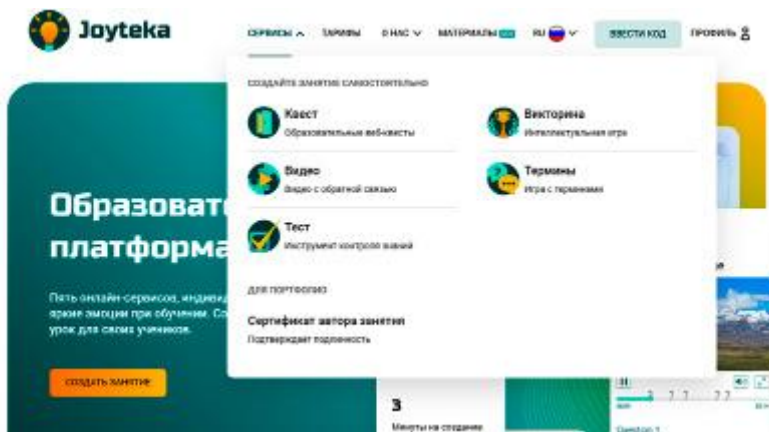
Joyteka

СЕРВИСЫ ТАРИФЫ О НАС МАТЕРИАЛЫ RU ВВЕСТИ КОД ПРОФИЛЬ

СОЗДАЙТЕ ЗАНЯТИЕ САМОСТОЯТЕЛЬНО

Квест
Образовательные вебквесты

Викторина
Интеллектуальная игра

Видео
Видео с обратной связью

Термины
Игра с терминами

Тест
Инструмент контроля знаний

ДЛЯ ПОРТФОЛИО

Сертификат автора занятия
Подтверждает подлинность

Образоват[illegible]
платформа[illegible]

Пять онлайн-сервисов, индиви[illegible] яркие эмоции при обучении. Со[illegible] урок для своих учеников.

СОЗДАТЬ ЗАНЯТИЕ

3
Минуты на создание

Question 1